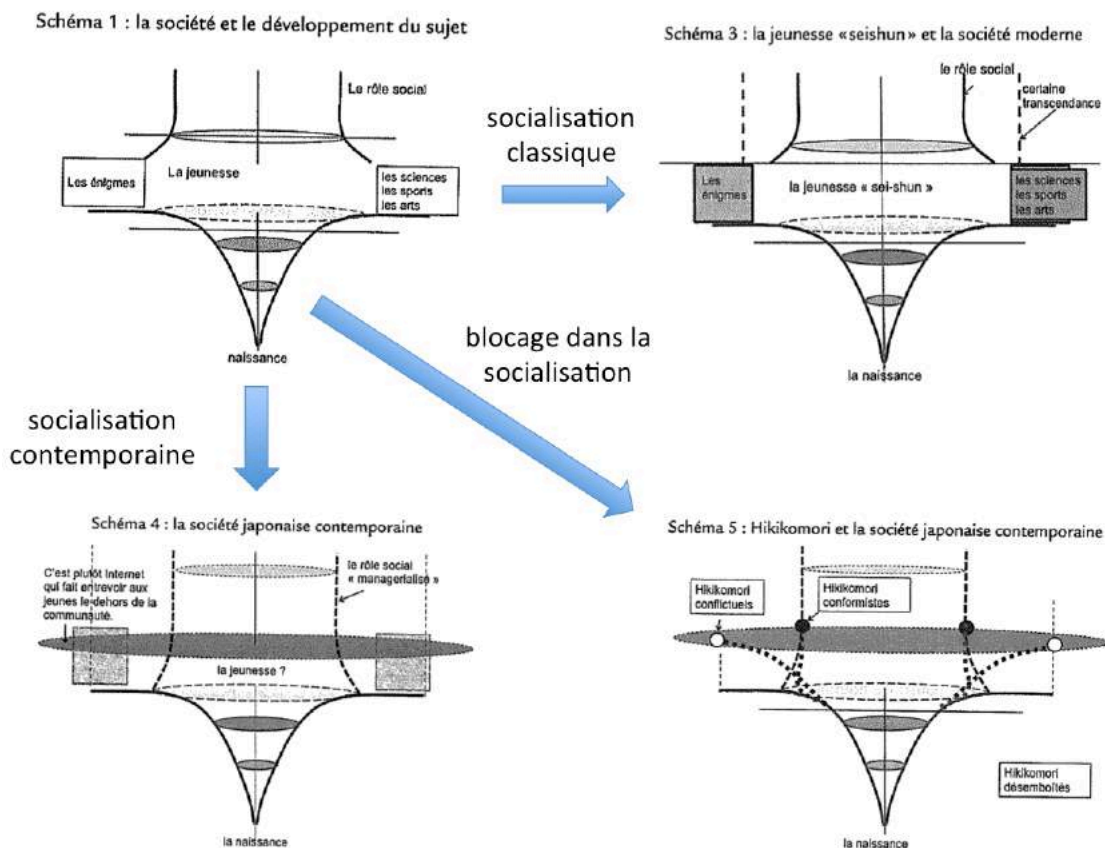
Schéma 1 : la société et le développement du sujet

Le rôle social

La jeunesse

Les énigmes

les sciences
les sports
les arts

naissance

socialisation classique

Schéma 3 : la jeunesse «seishun» et la société moderne

le rôle social

certaine transcendance

Les énigmes

la jeunesse « sei-shun »

les sciences
les sports
les arts

la naissance

blocage dans la socialisation

socialisation contemporaine

Schéma 4 : la société japonaise contemporaine

C'est plutôt Internet qui fait entrevoir aux jeunes le dehors de la communauté.

le rôle social « managerialisé »

la jeunesse ?

la naissance

Schéma 5 : Hikikomori et la société japonaise contemporaine

Hikikomori conflictuels

Hikikomori conformistes

Hikikomori désemboîtés

la naissance